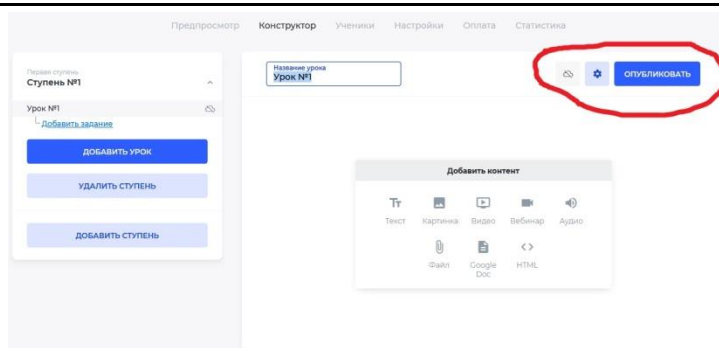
Предпросмотр Конструктор Ученики Настройки Оплата Статистика

Первая ступень
Ступень №1

Урок №1
Добавить задание

ДОБАВИТЬ УРОК

УДАЛИТЬ СТУПЕНЬ

ДОБАВИТЬ СТУПЕНЬ

Название урока
Урок №1

ОПУБЛИКОВАТЬ

Добавить контент

Tт Текст
Картинка
Видео
Вебинар
Аудио
Файл
Google Doc
<> HTML